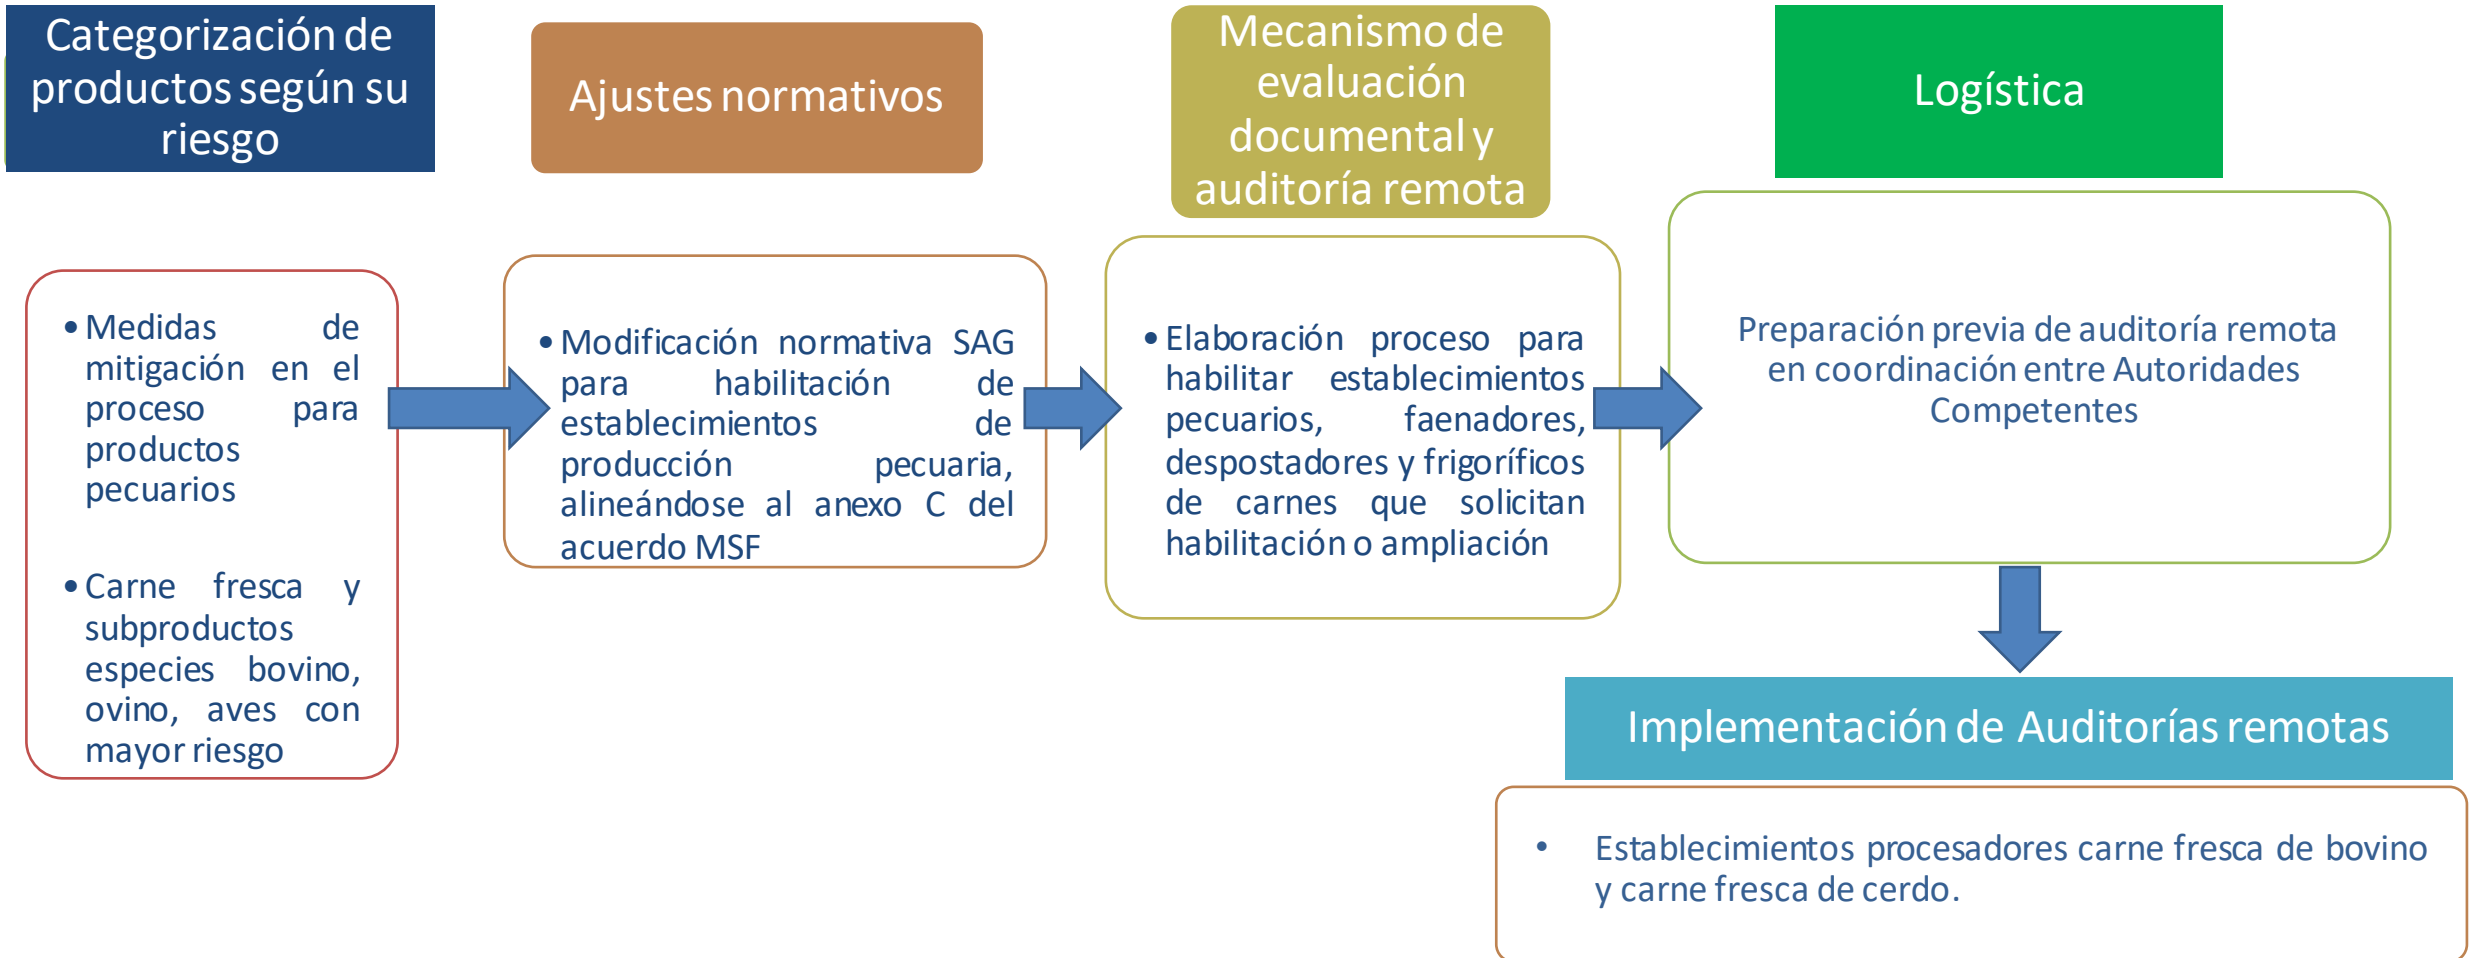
Categorización de productos según su riesgo

Ajustes normativos

Mecanismo de evaluación documental y auditoría remota

Logística

• Medidas de mitigación en el proceso para productos pecuarios

• Carne fresca y subproductos especies bovino, ovino, aves con mayor riesgo

• Modificación normativa SAG para habilitación de establecimientos de producción pecuaria, alineándose al anexo C del acuerdo MSF

• Elaboración proceso para habilitar establecimientos pecuarios, faenadores, despostadores y frigoríficos de carnes que solicitan habilitación o ampliación

Preparación previa de auditoría remota en coordinación entre Autoridades Competentes

Implementación de Auditorías remotas

• Establecimientos procesadores carne fresca de bovino y carne fresca de cerdo.